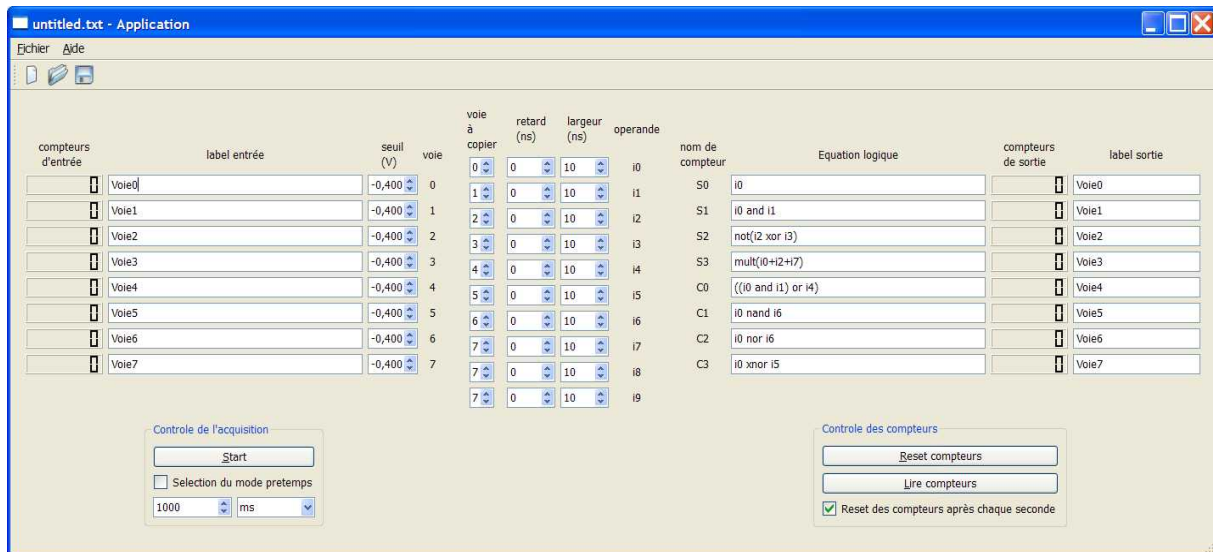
untitled.txt - Application

Fichier Aide

compteurs d'entrée | label entrée | seuil (V) | voie | voie à copier | retard (ns) | largeur (ns) | operande | nom de compteur | Equation logique | compteurs de sortie | label sortie

| compteurs d'entrée | label entrée | seuil (V) | voie |
|---|---|---|---|
| 0 | Voie0 | -0,400 | 0 |
| 0 | Voie1 | -0,400 | 1 |
| 0 | Voie2 | -0,400 | 2 |
| 0 | Voie3 | -0,400 | 3 |
| 0 | Voie4 | -0,400 | 4 |
| 0 | Voie5 | -0,400 | 5 |
| 0 | Voie6 | -0,400 | 6 |
| 0 | Voie7 | -0,400 | 7 |

| voie à copier | retard (ns) | largeur (ns) | operande |
|---|---|---|---|
| 0 | 0 | 10 | i0 |
| 1 | 0 | 10 | i1 |
| 2 | 0 | 10 | i2 |
| 3 | 0 | 10 | i3 |
| 4 | 0 | 10 | i4 |
| 5 | 0 | 10 | i5 |
| 6 | 0 | 10 | i6 |
| 7 | 0 | 10 | i7 |
| 7 | 0 | 10 | i8 |
| 7 | 0 | 10 | i9 |

| nom de compteur | Equation logique | compteurs de sortie | label sortie |
|---|---|---|---|
| S0 | i0 | 0 | Voie0 |
| S1 | i0 and i1 | 0 | Voie1 |
| S2 | not(i2 xor i3) | 0 | Voie2 |
| S3 | mult(i0+i2+i7) | 0 | Voie3 |
| C0 | ((i0 and i1) or i4) | 0 | Voie4 |
| C1 | i0 nand i6 | 0 | Voie5 |
| C2 | i0 nor i6 | 0 | Voie6 |
| C3 | i0 xnor i5 | 0 | Voie7 |

Controle de l'acquisition
Start
Selection du mode pretemps
1000 ms

Controle des compteurs
Reset compteurs
Lire compteurs
Reset des compteurs après chaque seconde